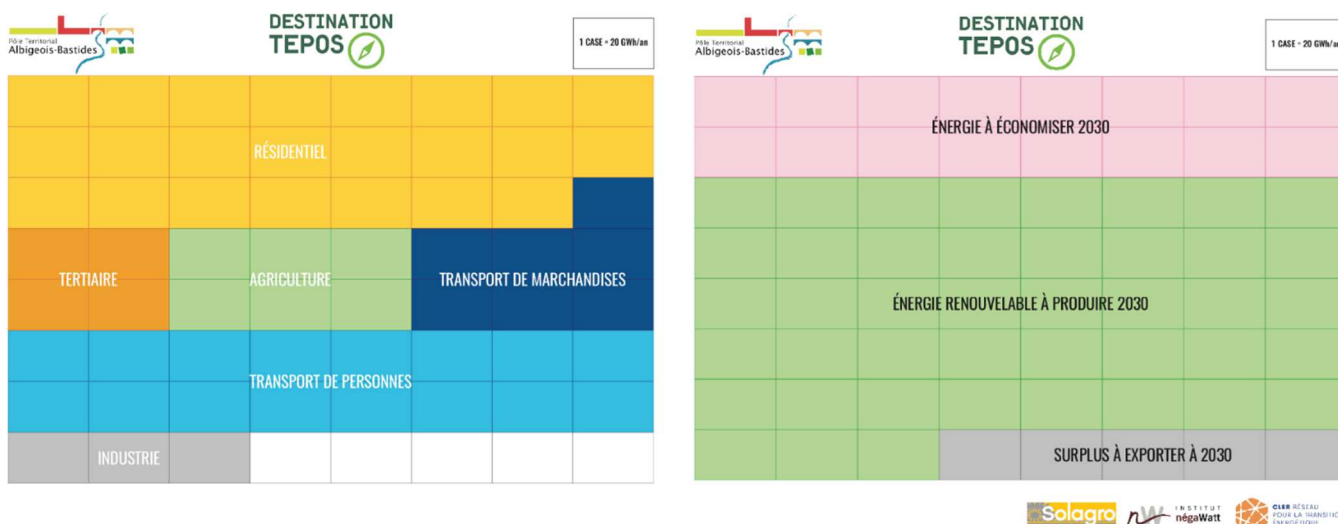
Pôle Territorial Albigeois-Bastides

DESTINATION TEPOS

1 CASE = 20 GWh/an

RÉSIDENTIEL

TERTIAIRE

AGRICULTURE

TRANSPORT DE MARCHANDISES

TRANSPORT DE PERSONNES

INDUSTRIE

Pôle Territorial Albigeois-Bastides

DESTINATION TEPOS

1 CASE = 20 GWh/an

ÉNERGIE À ÉCONOMISER 2030

ÉNERGIE RENOUVELABLE À PRODUIRE 2030

SURPLUS À EXPORTER À 2030

Solagro

INSTITUT négaWatt

CLER RÉSEAU POUR LA TRANSITION ÉNERGÉTIQUE